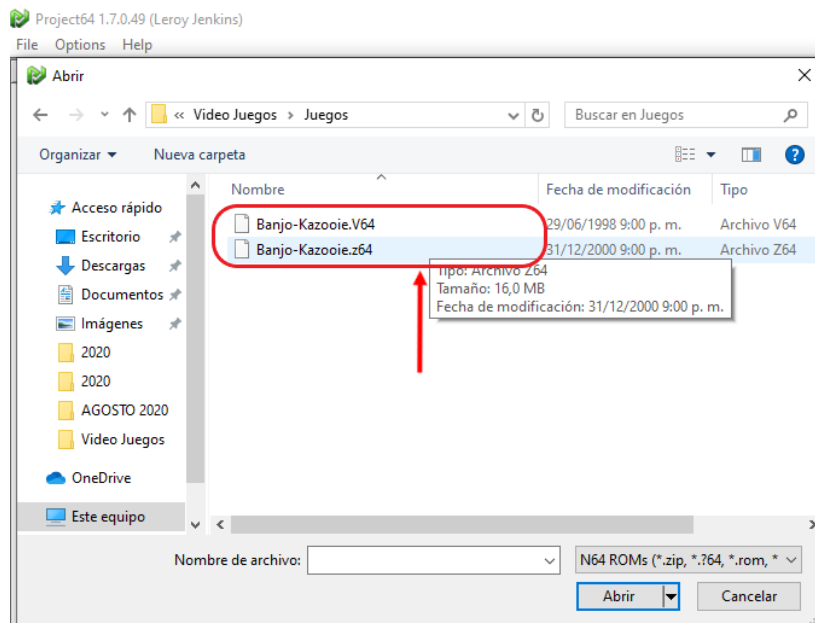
Project64 1.7.0.49 (Leroy Jenkins)
File Options Help

Abrir

« Video Juegos › Juegos

Buscar en Juegos

Organizar ▾ Nueva carpeta

Acceso rápido
Escritorio
Descargas
Documentos
Imágenes
2020
2020
AGOSTO 2020
Video Juegos
OneDrive
Este equipo

| Nombre | Fecha de modificación | Tipo |
|---|---|---|
| Banjo-Kazooie.V64 | 29/06/1998 9:00 p. m. | Archivo V64 |
| Banjo-Kazooie.z64 | 31/12/2000 9:00 p. m. | Archivo Z64 |

Tipo: Archivo Z64
Tamaño: 16,0 MB
Fecha de modificación: 31/12/2000 9:00 p. m.

Nombre de archivo:
N64 ROMs (*.zip, *.?64, *.rom, *
Abrir
Cancelar